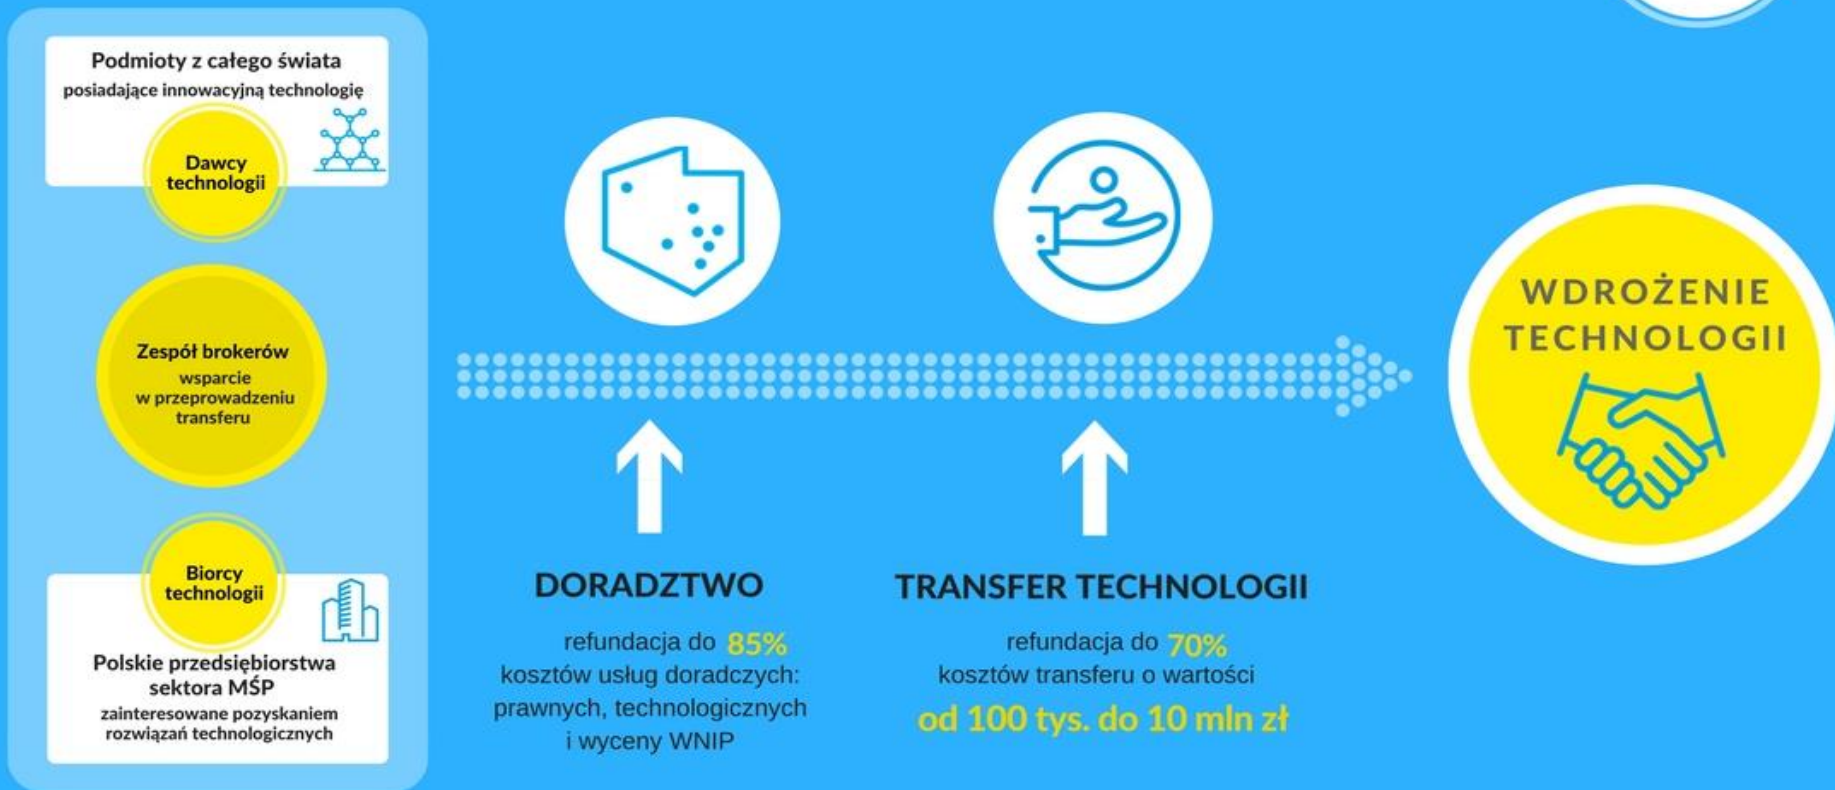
Podmioty z całego świata
posiadające innowacyjną technologię

Dawcy technologii

Zespół brokerów
wsparcie w przeprowadzeniu transferu

Biorcy technologii

Polskie przedsiębiorstwa sektora MŚP
zainteresowane pozyskaniem rozwiązań technologicznych

DORADZTWO

refundacja do 85%
kosztów usług doradczych: prawnych, technologicznych i wyceny WNIP

TRANSFER TECHNOLOGII

refundacja do 70%
kosztów transferu o wartości
od 100 tys. do 10 mln zł

WDROŻENIE TECHNOLOGII